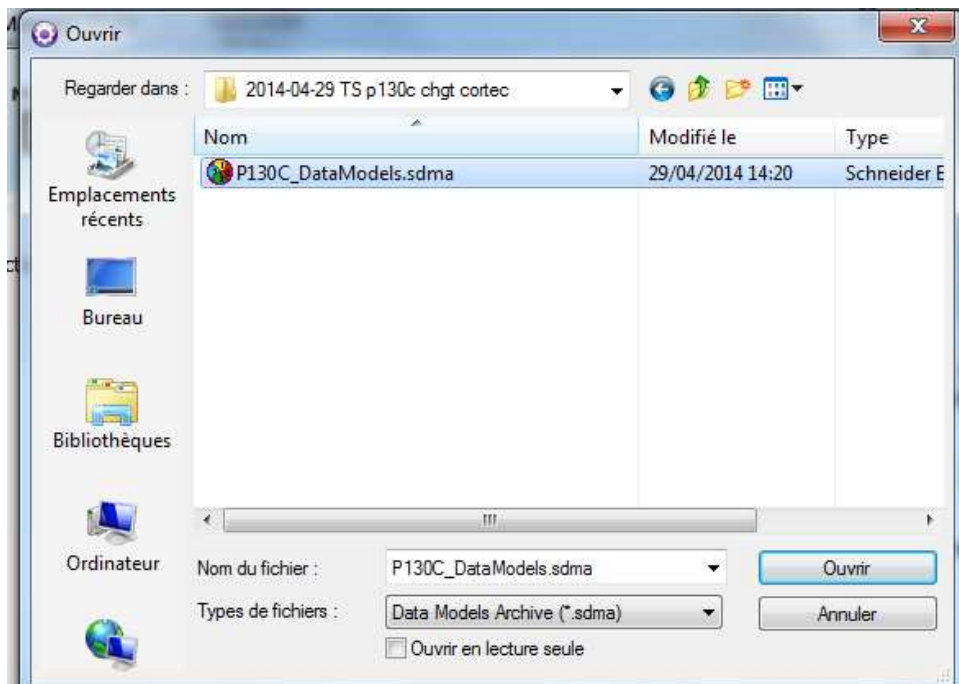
Ouvrir

Regarder dans : 2014-04-29 TS p130c chgt cortec

| Nom | Modifié le | Type |
|---|---|---|
| P130C_DataModels.sdma | 29/04/2014 14:20 | Schneider E |

Emplacements récents

Bureau

Bibliothèques

Ordinateur

Nom du fichier : P130C_DataModels.sdma

Ouvrir

Types de fichiers : Data Models Archive (*.sdma)

Annuler

Ouvrir en lecture seule